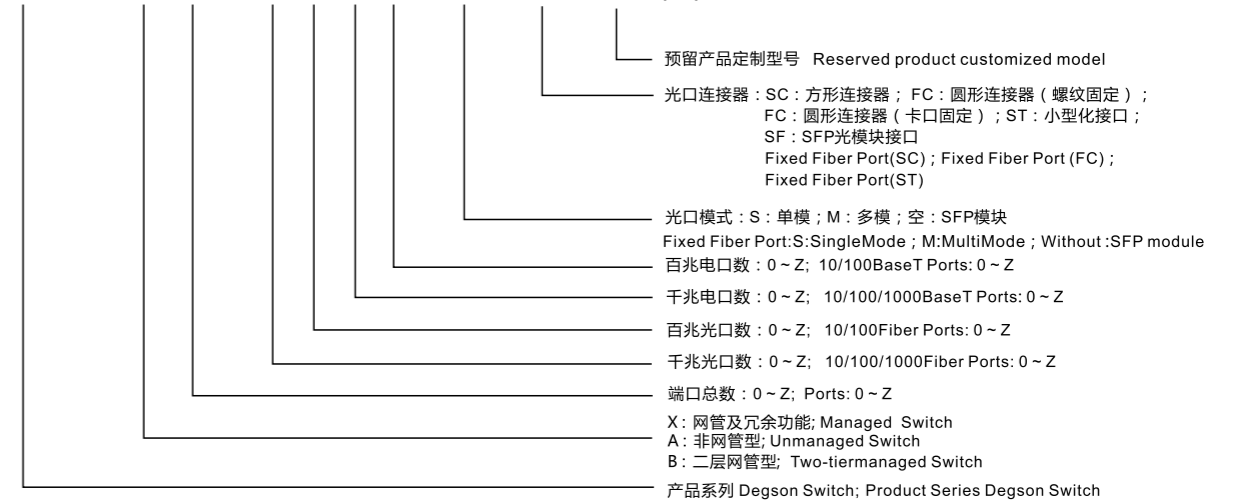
预留产品定制型号 Reserved product customized model

光口连接器：SC：方形连接器； FC：圆形连接器（螺纹固定）；
FC：圆形连接器（卡口固定）；ST：小型化接口；
SF：SFP光模块接口
Fixed Fiber Port(SC)；Fixed Fiber Port (FC)；
Fixed Fiber Port(ST)

光口模式：S：单模；M：多模；空：SFP模块
Fixed Fiber Port:S:SingleMode；M:MultiMode；Without :SFP module

百兆电口数：0 ~ Z; 10/100BaseT Ports: 0 ~ Z

千兆电口数：0 ~ Z; 10/100/1000BaseT Ports: 0 ~ Z

百兆光口数：0 ~ Z; 10/100Fiber Ports: 0 ~ Z

千兆光口数：0 ~ Z; 10/100/1000Fiber Ports: 0 ~ Z

端口总数：0 ~ Z; Ports: 0 ~ Z

X：网管及冗余功能; Managed Switch
A：非网管型; Unmanaged Switch
B：二层网管型; Two-tiermanaged Switch

产品系列 Degson Switch; Product Series Degson Switch